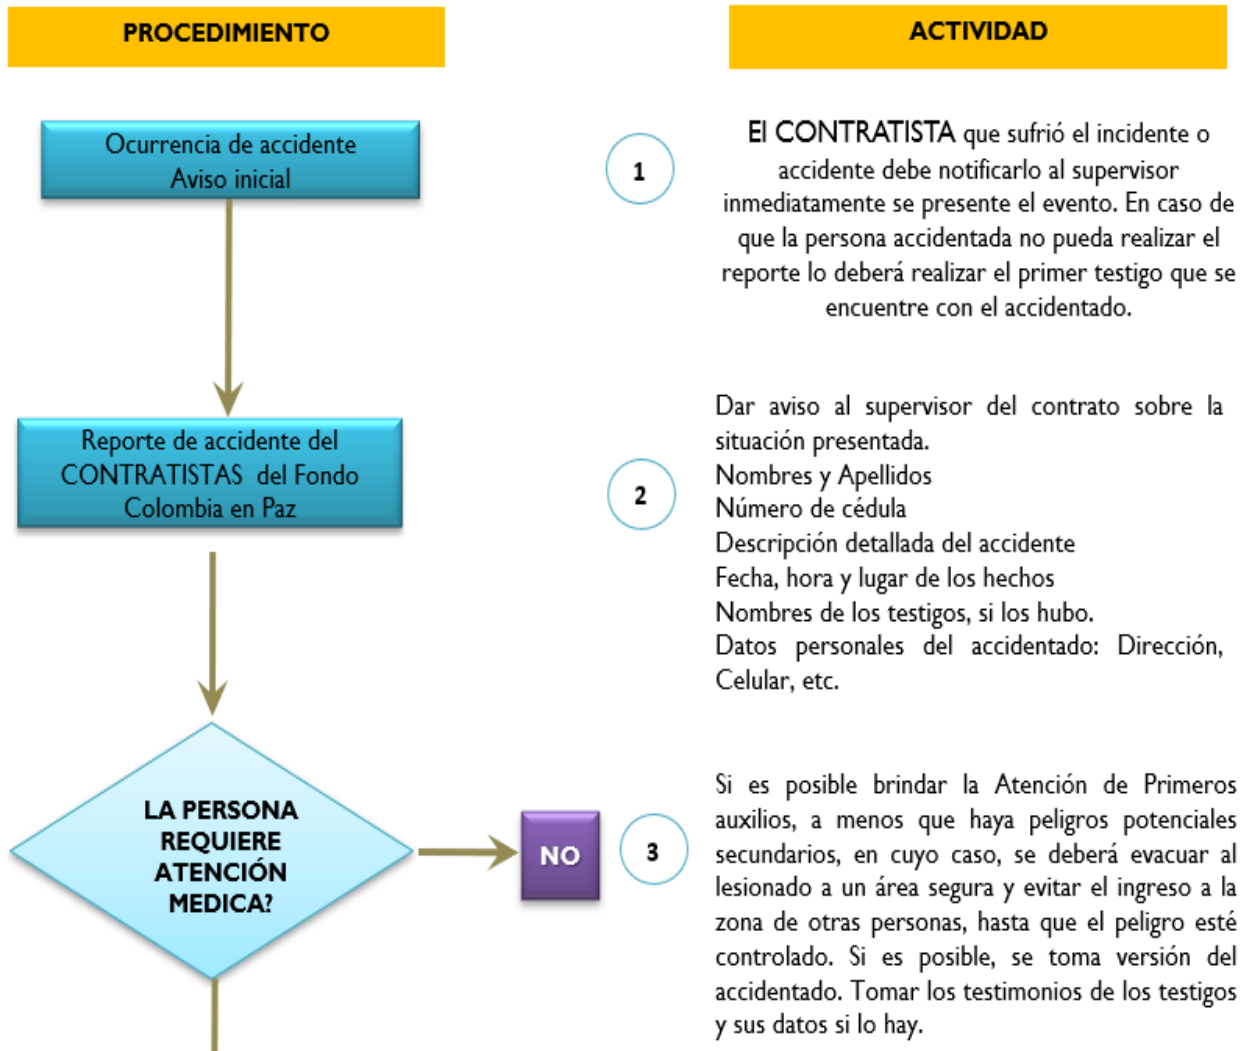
PROCEDIMIENTO

ACTIVIDAD

Ocurrencia de accidente
Aviso inicial

1

El CONTRATISTA que sufrió el incidente o accidente debe notificarlo al supervisor inmediatamente se presente el evento. En caso de que la persona accidentada no pueda realizar el reporte lo deberá realizar el primer testigo que se encuentre con el accidentado.

Reporte de accidente del CONTRATISTAS del Fondo Colombia en Paz

2

Dar aviso al supervisor del contrato sobre la situación presentada.
Nombres y Apellidos
Número de cédula
Descripción detallada del accidente
Fecha, hora y lugar de los hechos
Nombres de los testigos, si los hubo.
Datos personales del accidentado: Dirección, Celular, etc.

LA PERSONA REQUIERE ATENCIÓN MEDICA?

NO

3

Si es posible brindar la Atención de Primeros auxilios, a menos que haya peligros potenciales secundarios, en cuyo caso, se deberá evacuar al lesionado a un área segura y evitar el ingreso a la zona de otras personas, hasta que el peligro esté controlado. Si es posible, se toma versión del accidentado. Tomar los testimonios de los testigos y sus datos si lo hay.